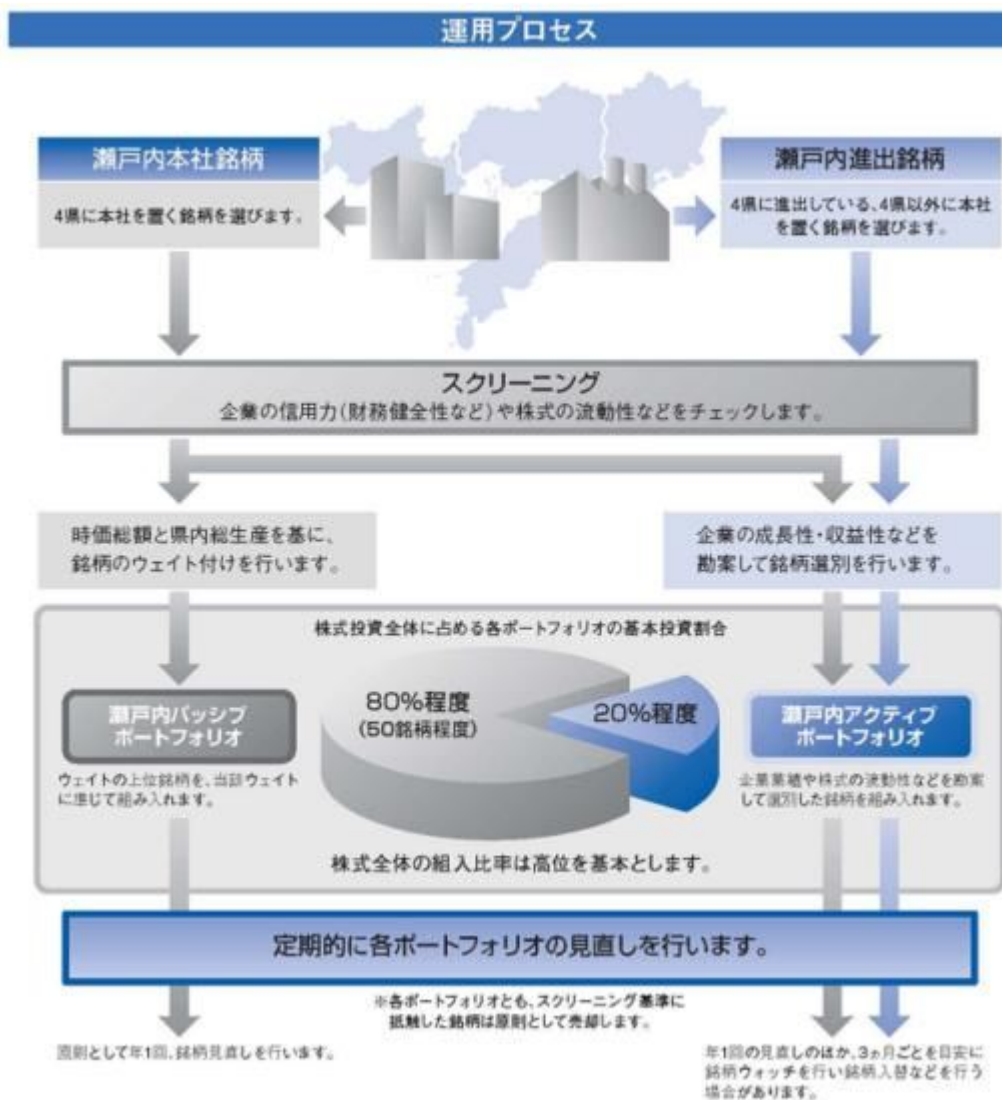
運用プロセス

瀬戸内本社銘柄

4県に本社を置く銘柄を選びます。

瀬戸内進出銘柄

4県に進出している、4県以外に本社を置く銘柄を選びます。

スクリーニング
企業の信用力(財務健全性など)や株式の流動性などをチェックします。

時価総額と県内総生産を基に、銘柄のウェイト付けを行います。

企業の成長性・収益性などを勘案して銘柄選別を行います。

株式投資全体に占める各ポートフォリオの基本投資割合

瀬戸内パッシブポートフォリオ

ウェイトの上位銘柄を、当該ウェイトに準じて組み入れます。

80%程度
(50銘柄程度)

20%程度

瀬戸内アクティブポートフォリオ

企業業績や株式の流動性などを勘案して選別した銘柄を組み入れます。

株式全体の組入比率は高位を基本とします。

定期的に各ポートフォリオの見直しを行います。

※各ポートフォリオとも、スクリーニング基準に抵触した銘柄は原則として売却します。

原則として年1回、銘柄見直しを行います。

年1回の見直しのほか、3ヵ月ごとを目安に銘柄ウォッチを行い銘柄入替などを行う場合があります。